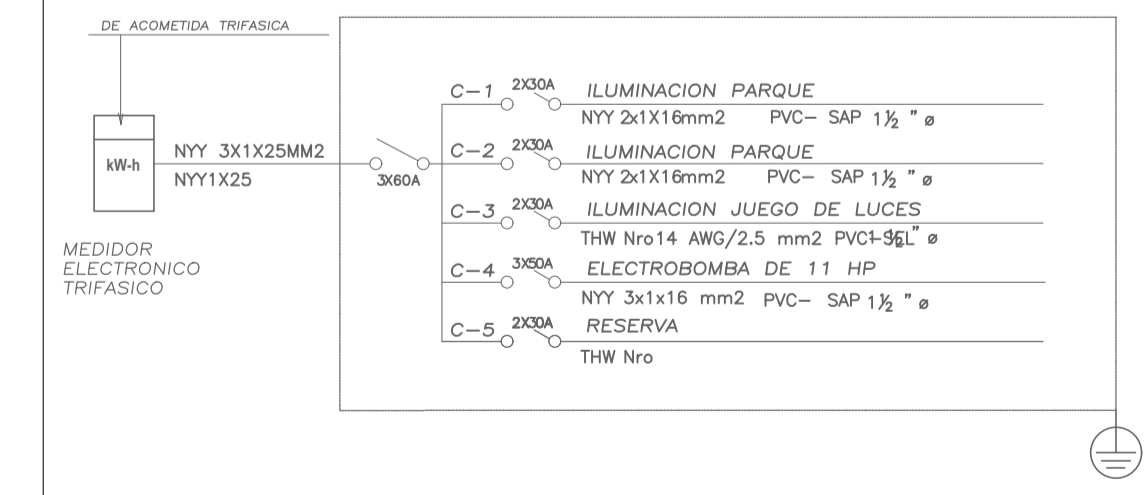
DE ACOMETIDA TRIFASICA

kW-h

NYY 3X1X25MM2
NYY1X25

3X60A

MEDIDOR
ELECTRONICO
TRIFASICO

C-1 2X30A ILUMINACION PARQUE
NYY 2x1X16mm2 PVC- SAP $1\frac{1}{2}$ " ø

C-2 2X30A ILUMINACION PARQUE
NYY 2x1X16mm2 PVC- SAP $1\frac{1}{2}$ " ø

C-3 2X30A ILUMINACION JUEGO DE LUCES
THW Nro14 AWG/2.5 mm2 PVC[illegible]" ø

C-4 3X50A ELECTROBOMBA DE 11 HP
NYY 3x1x16 mm2 PVC- SAP $1\frac{1}{2}$ " ø

C-5 2X30A RESERVA
THW Nro